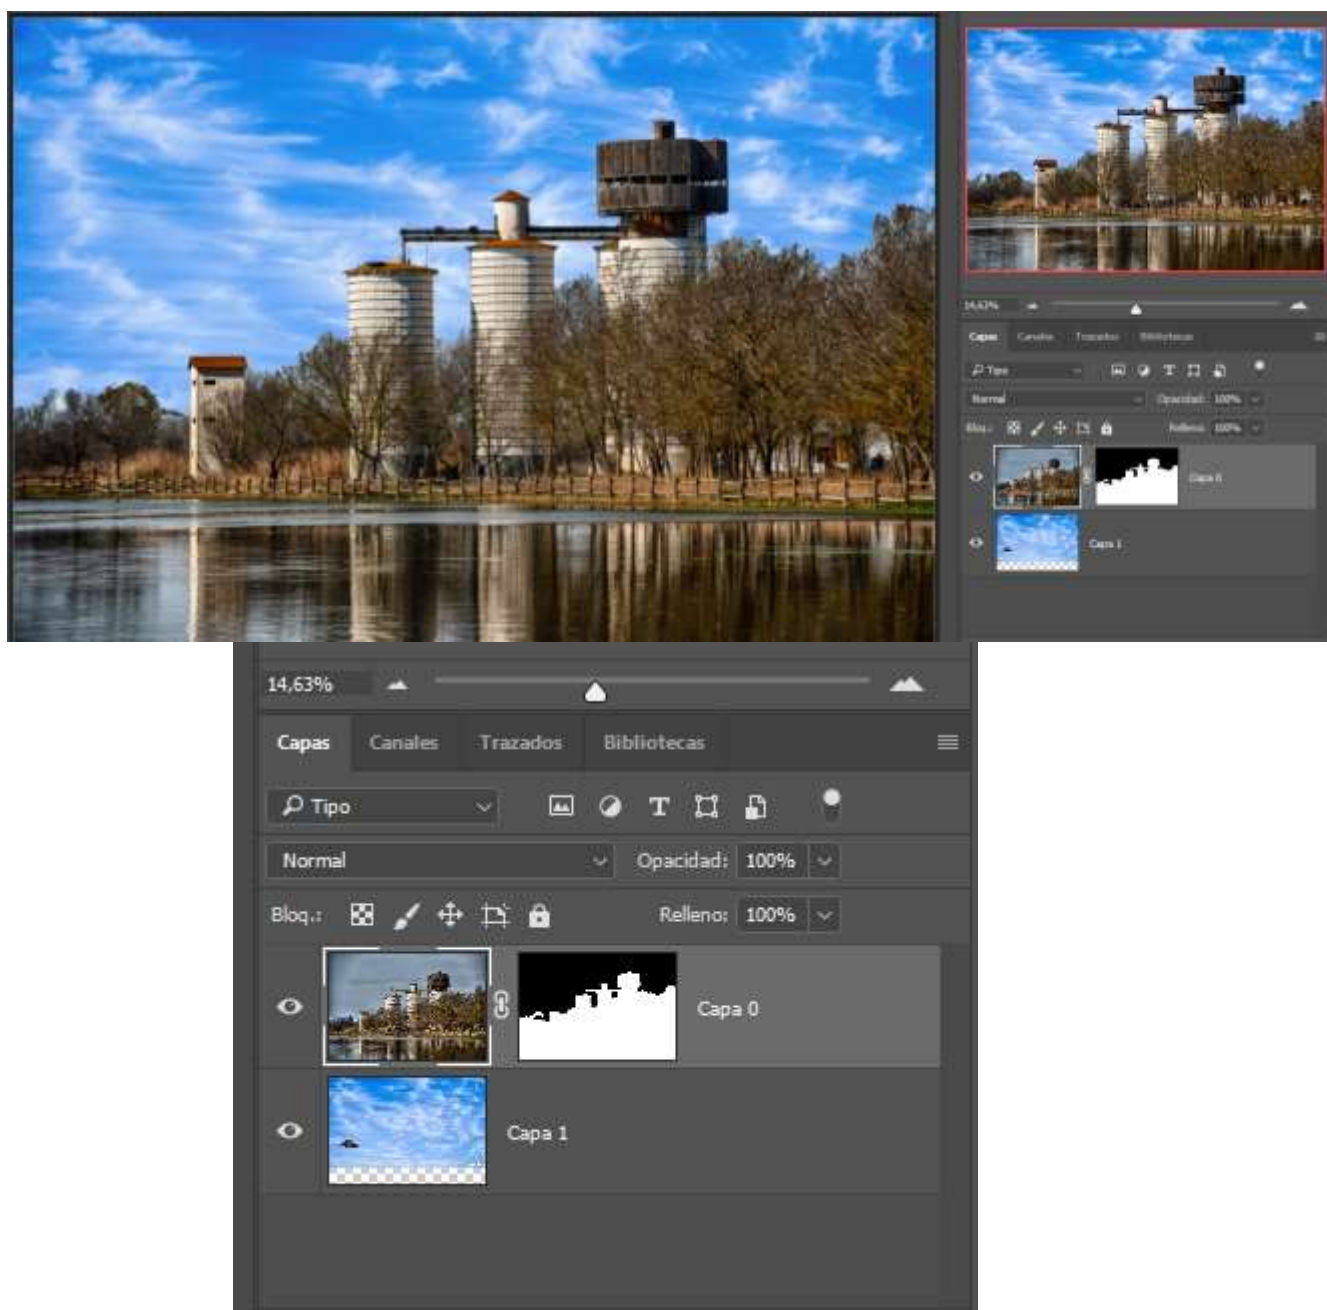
14,63%

Capas Canales Trazados Bibliotecas

Tipo

Normal Opacidad: 100%

Bloq.: Relleno: 100%

Capa 0

Capa 1

14,63%

Capas Canales Trazados Bibliotecas

Tipo

Normal Opacidad: 100%

Bloq.: Relleno: 100%

Capa 0

Capa 1